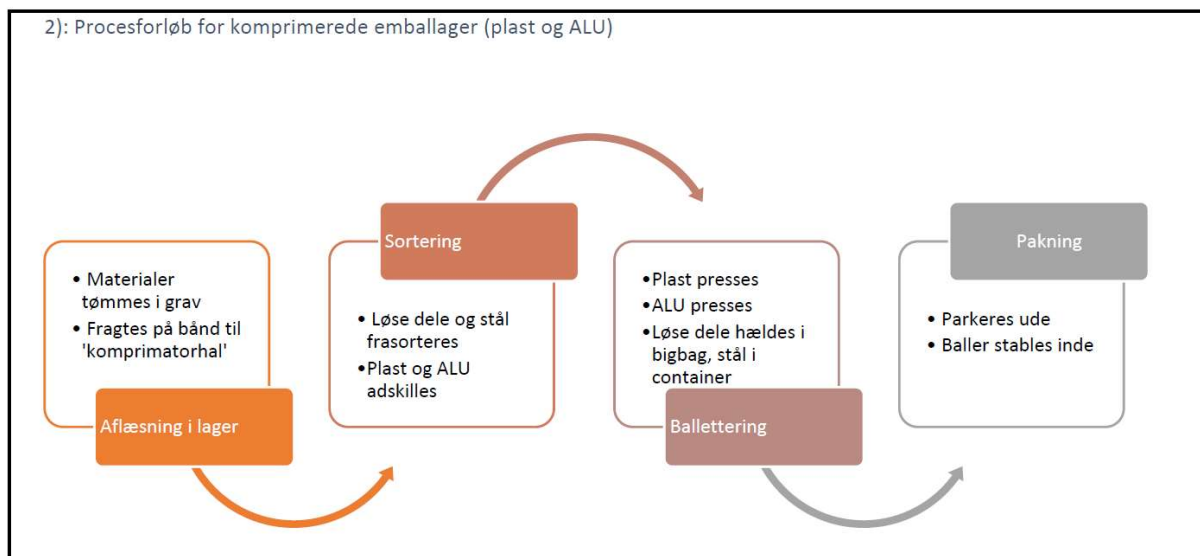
2): Procesforløb for komprimerede emballager (plast og ALU)

• Materialer tømmes i grav
• Fragtes på bånd til 'komprimatorhal'

Aflæsning i lager

Sortering

• Løse dele og stål frasorteres
•Plast og ALU adskilles

•Plast presses
•ALU presses
•Løse dele hældes i bigbag, stål i container

Ballettering

Pakning

• Parkeres ude
• Baller stables inde